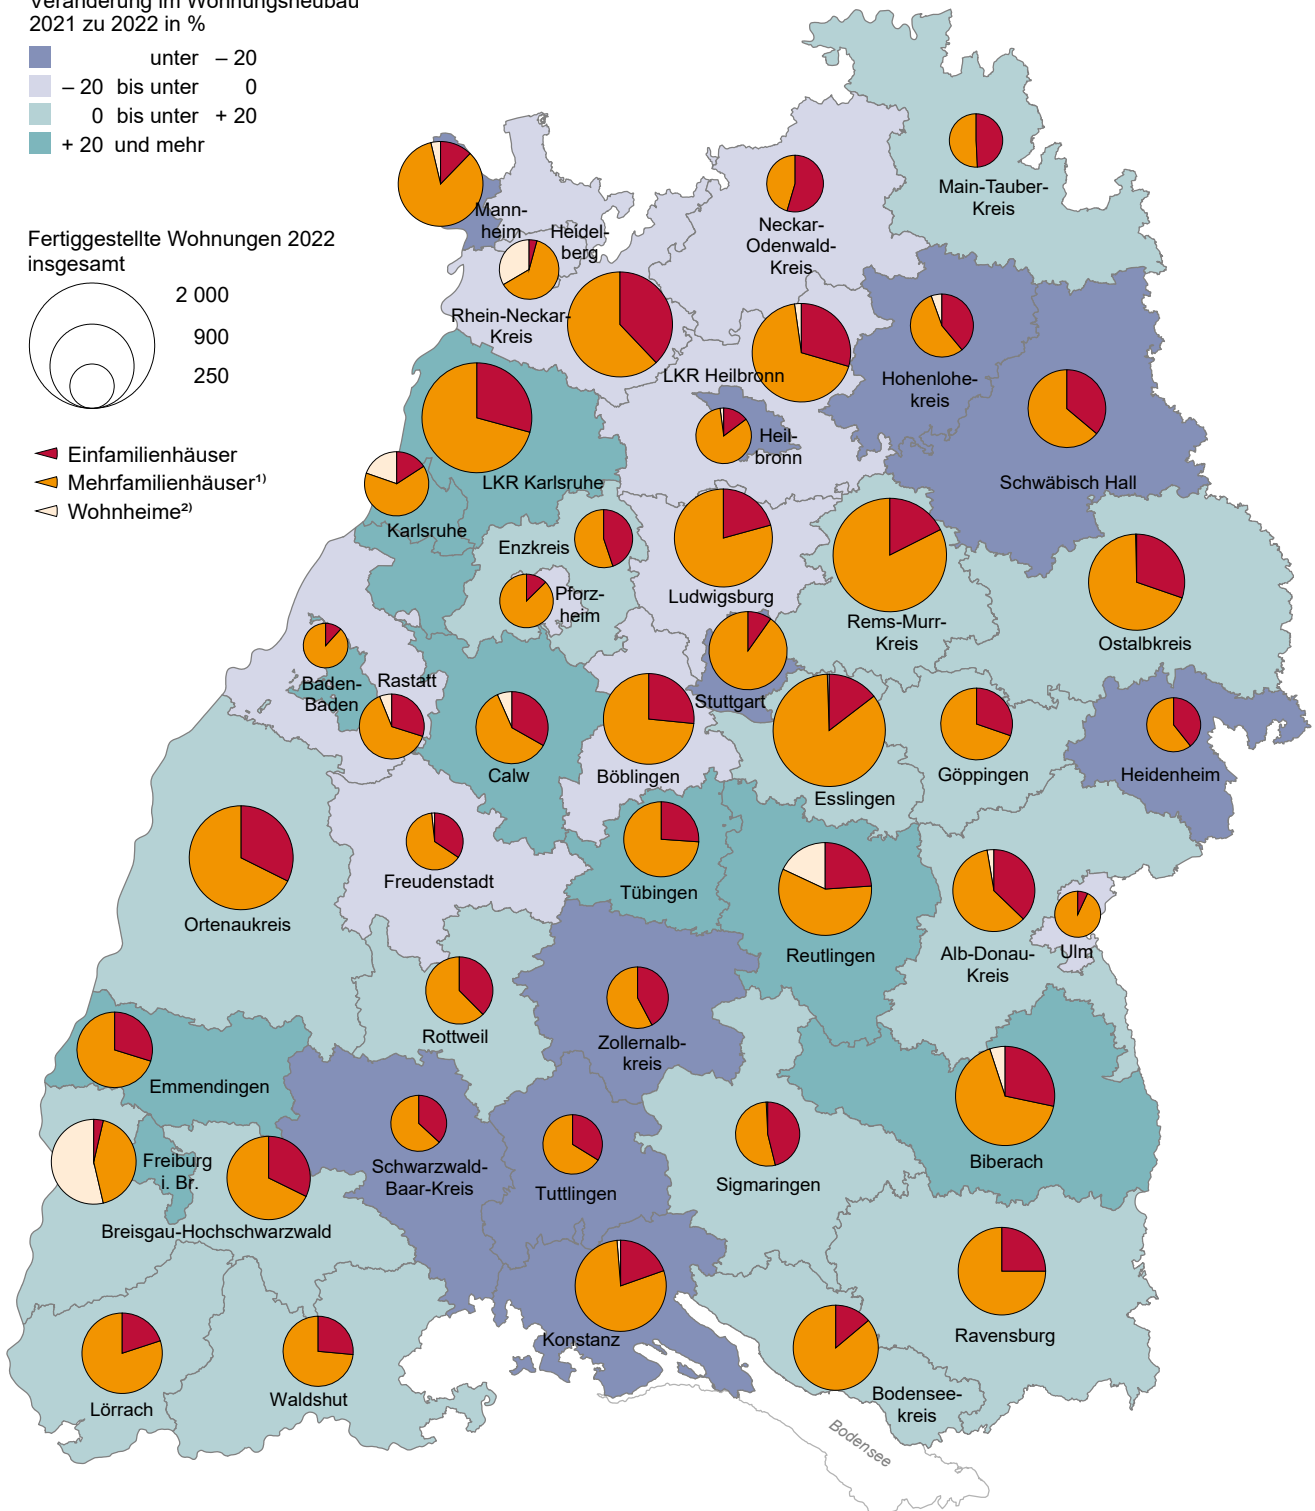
Veränderung im Wohnungsneubau 2021 zu 2022 in %

unter – 20
– 20 bis unter 0
0 bis unter + 20
+ 20 und mehr

Fertiggestellte Wohnungen 2022 insgesamt

2 000
900
250

Einfamilienhäuser
Mehrfamilienhäuser¹⁾
Wohnheime²⁾

Mannheim
Heidelberg
Neckar-Odenwald-Kreis
Main-Tauber-Kreis
Rhein-Neckar-Kreis
LKR Heilbronn
Hohenlohekreis
Heilbronn
LKR Karlsruhe
Schwäbisch Hall
Karlsruhe
Enzkreis
Pforzheim
Ludwigsburg
Rems-Murr-Kreis
Ostalbkreis
Baden-Baden
Rastatt
Stuttgart
Calw
Böblingen
Esslingen
Göppingen
Heidenheim
Ortenaukreis
Freudenstadt
Tübingen
Reutlingen
Alb-Donau-Kreis
Ulm
Rottweil
Zollernalbkreis
Emmendingen
Biberach
Freiburg i. Br.
Schwarzwald-Baar-Kreis
Tuttlingen
Sigmaringen
Breisgau-Hochschwarzwald
Konstanz
Ravensburg
Lörrach
Waldshut
Bodenseekreis
Bodensee